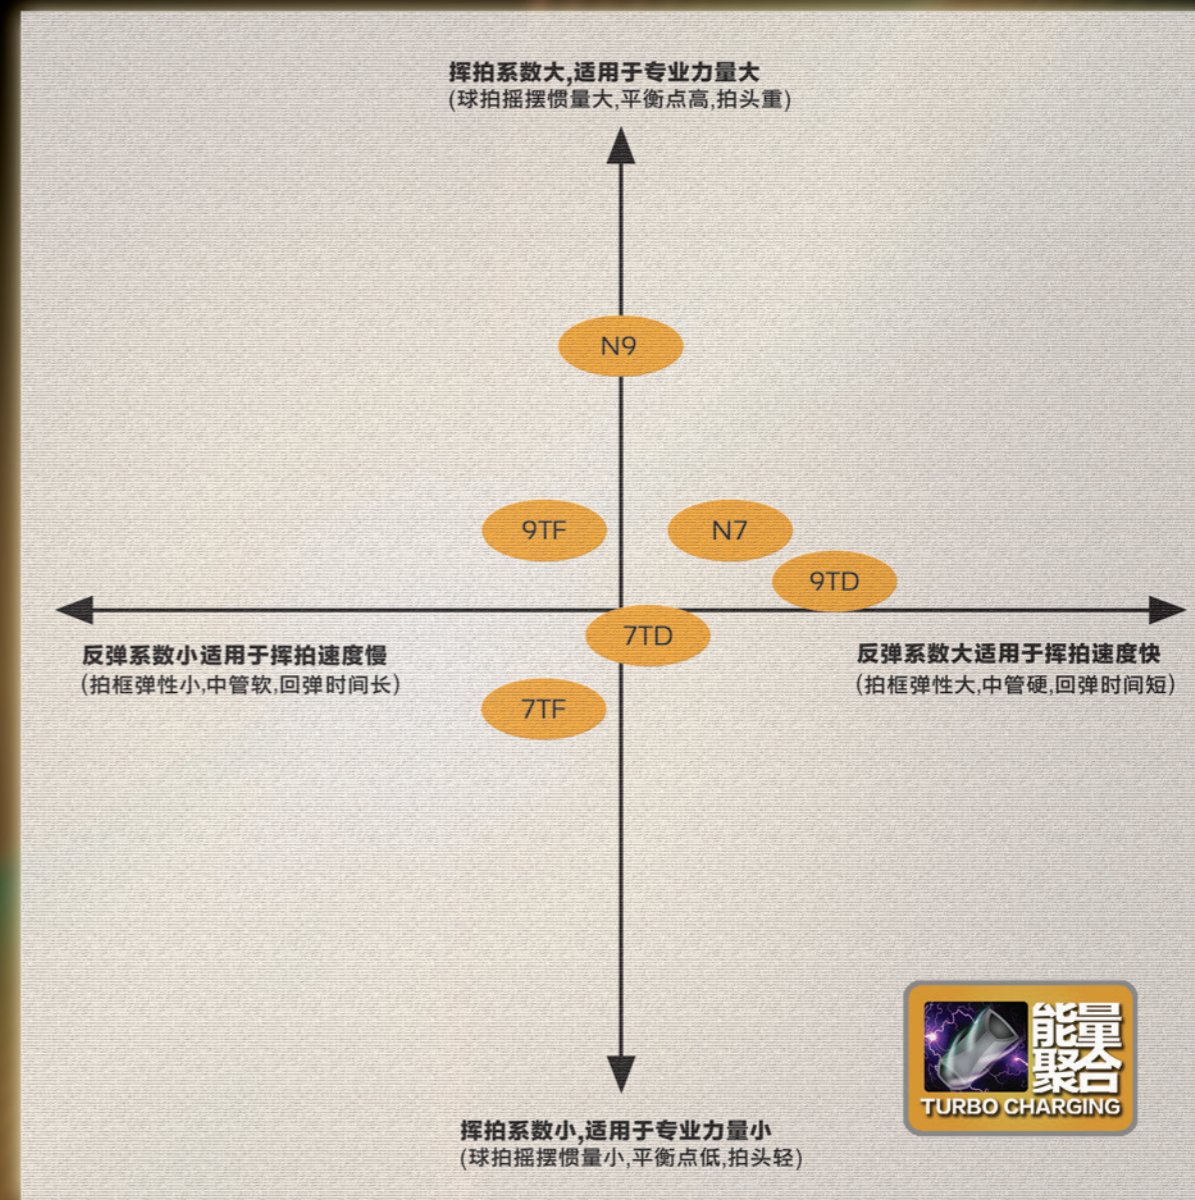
挥拍系数大,适用于专业力量大
(球拍摇摆惯量大,平衡点高,拍头重)

N9

9TF

N7

9TD

反弹系数小适用于挥拍速度慢
(拍框弹性小,中管软,回弹时间长)

7TD

反弹系数大适用于挥拍速度快
(拍框弹性大,中管硬,回弹时间短)

7TF

能量聚合
TURBO CHARGING

挥拍系数小,适用于专业力量小
(球拍摇摆惯量小,平衡点低,拍头轻)